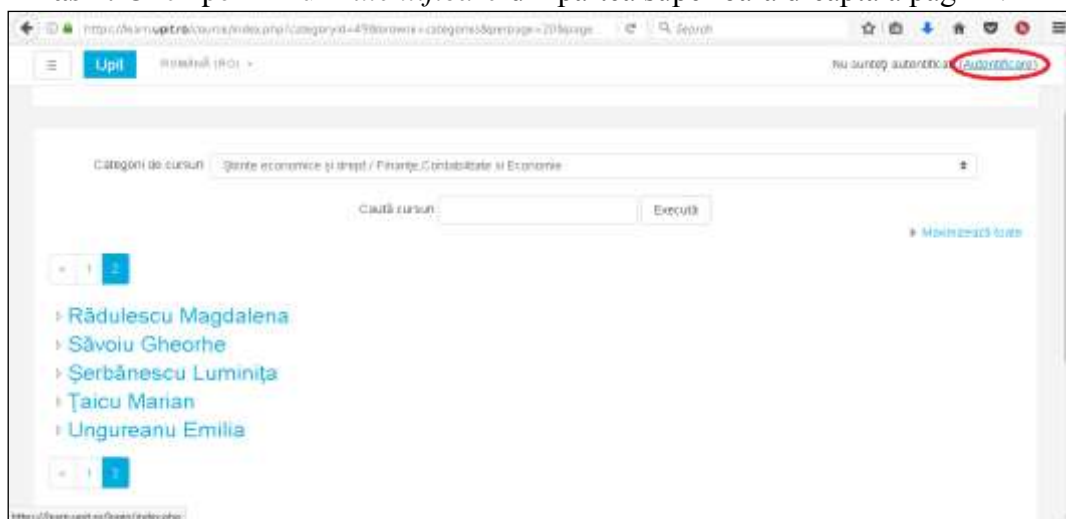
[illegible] în partea superioară dreaptă a paginii

https://learn.upit.ro/course/index.php?categoryid=49&browse=courses&perpage=20&page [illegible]

Search

Upit

Română (RO)

Nu sunteți autentificat (Autentificare)

Categorii de cursuri

Științe economice și drept / Finanțe,Contabilitate si Economie

Caută cursuri

Execută

Maximizează toate

« 1 2

Rădulescu Magdalena

Săvoiu Gheorhe

Șerbănescu Luminița

Țaicu Marian

Ungureanu Emilia

« 1 2

https://learn.upit.ro/login/index.php